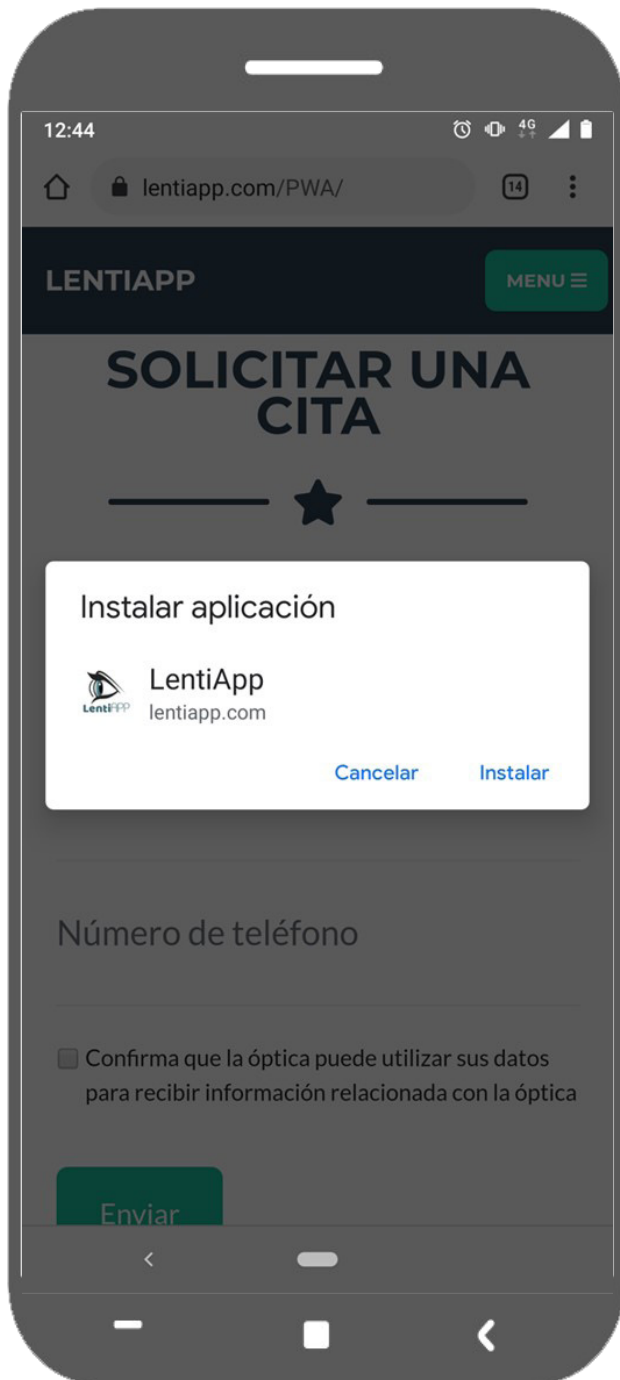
12:44 4G

lentiapp.com/PWA/ 14

LENTIAPP

MENU ≡

SOLICITAR UNA CITA

Instalar aplicación

LentiApp
lentiapp.com

LentiAPP

Cancelar Instalar

Número de teléfono

Confirma que la óptica puede utilizar sus datos para recibir información relacionada con la óptica

Enviar